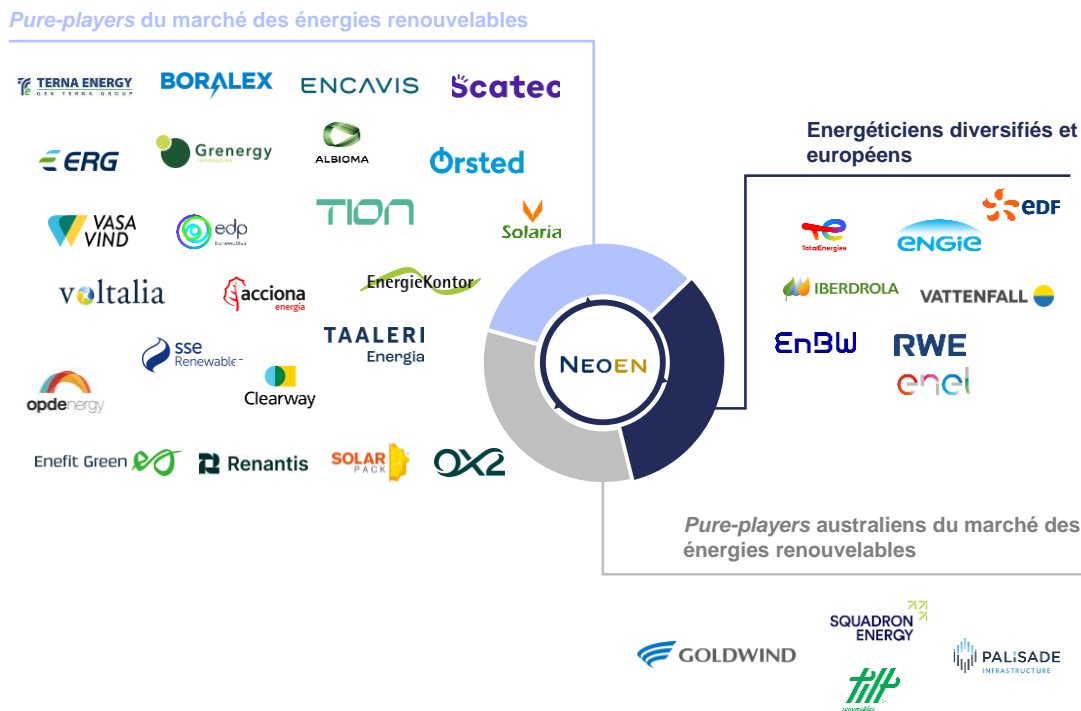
*Pure-players* du marché des énergies renouvelables

TERNA ENERGY
GEK TERNA GROUP
BORALEX
ENCAVIS
Scatec
ERG
Grenergy
renovables
ALBIOMA
Ørsted
VASA VIND
edp
TION
Solaria
voltalia
acciona
energía
EnergieKontor
sse Renewables
TAALERI Energia
opdenergy
Clearway
Enefit Green
Renantis
SOLAR PACK
OX2

NEOEN

Energéticiens diversifiés et européens

EDF
TotalEnergies
ENGIE
IBERDROLA
VATTENFALL
EnBW
RWE
enel

*Pure-players* australiens du marché des énergies renouvelables

GOLDWIND
SQUADRON ENERGY
PALISADE
INFRASTRUCTURE
tilt
renewables